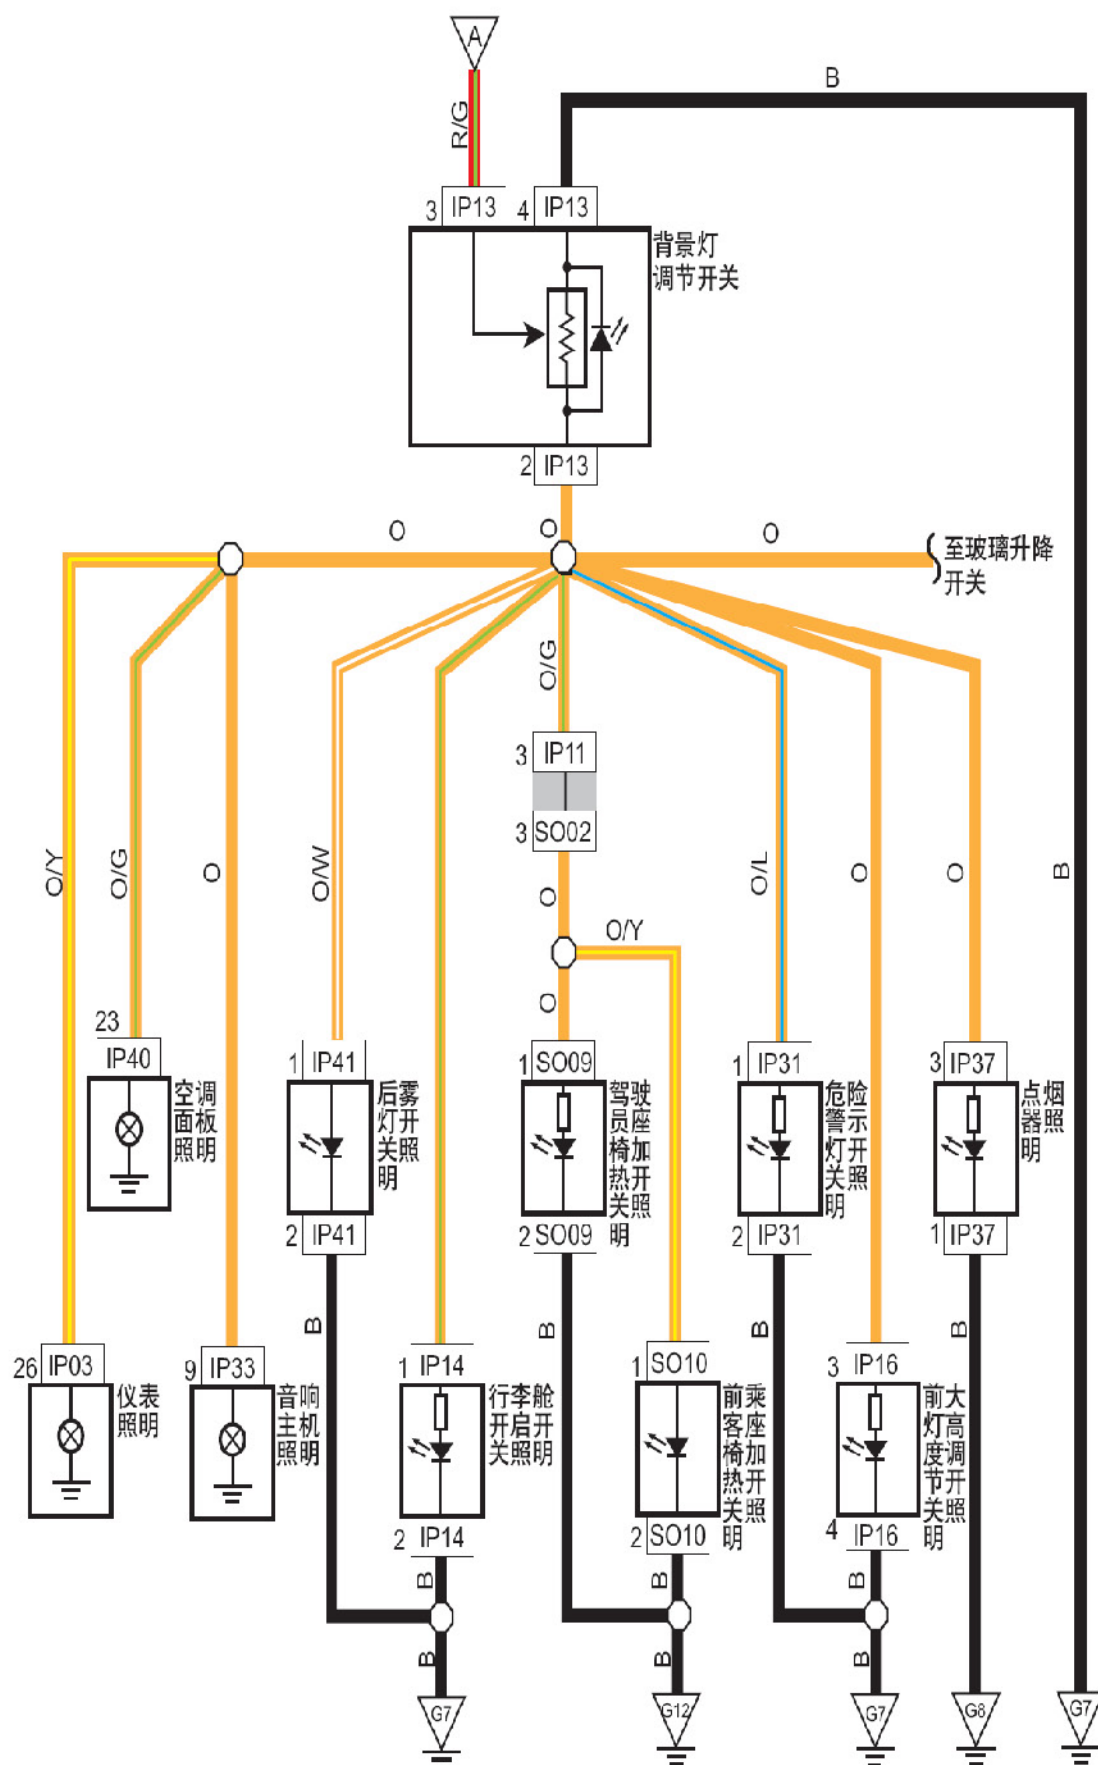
A

R/G

B

3 IP13 4 IP13

背景灯调节开关

2 IP13

O O O

至玻璃升降开关

O/Y O/G O O/W O/G O/L O O B

3 IP11

3 SO02

O

O/Y

O

23 IP40 空调面板照明

1 IP41 后雾灯开关照明

2 IP41

1 SO09 驾驶员座椅加热开关照明

2 SO09

1 IP31 危险警示灯开关照明

2 IP31

3 IP37 点烟器照明

1 IP37

B B B B

26 IP03 仪表照明

9 IP33 音响主机照明

1 IP14 行李舱开启开关照明

2 IP14

1 SO10 前乘客座椅加热开关照明

2 SO10

3 IP16 前大灯高度调节开关照明

4 IP16

B B B

B B B

G7 G12 G7 G8 G7